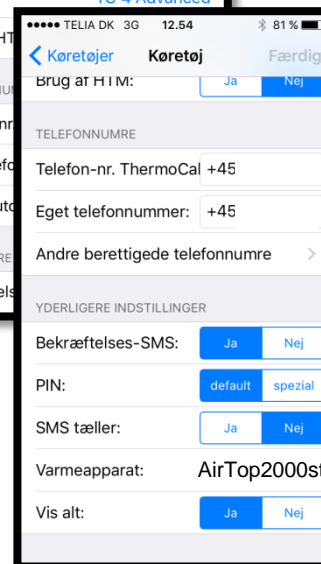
TC 4 Advanced

HT

HU

nr

efo

uto

RE

els

●●●●● TELIA DK 3G 12.54 81 %

Køretøjer Køretøj Færdig

Brug af HTM: Ja Nej

TELEFONNUMRE

Telefon-nr. ThermoCal +45

Eget telefonnummer: +45

Andre berettigede telefonnumre >

YDERLIGERE INDSTILLINGER

Bekræftelses-SMS: Ja Nej

PIN: default spezial

SMS tæller: Ja Nej

Varmeapparat: AirTop2000st

Vis alt: Ja Nej